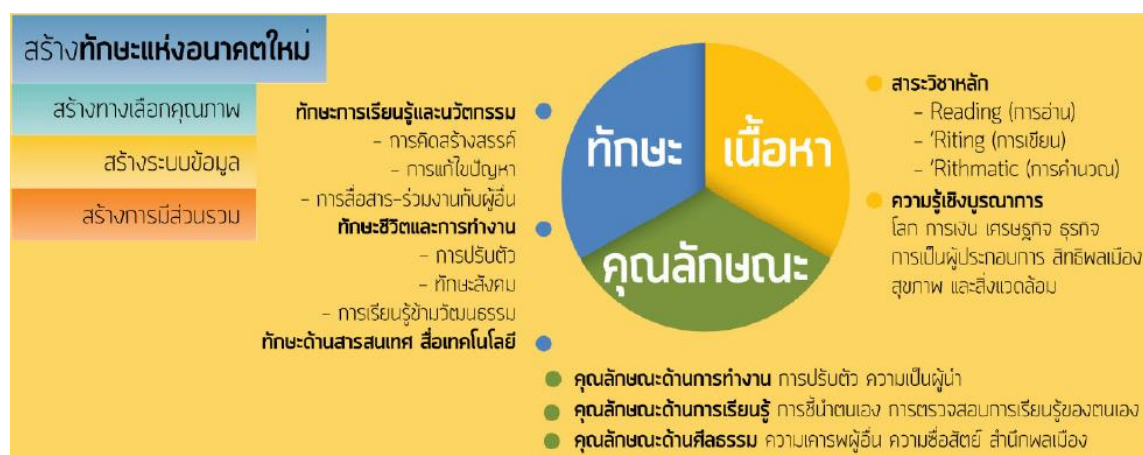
สร้างทักษะแห่งอนาคตใหม่

สร้างทางเลือกคุณภาพ

สร้างระบบข้อมูล

สร้างการมีส่วนรวม

ทักษะการเรียนรู้และนวัตกรรม
- การคิดสร้างสรรค์
- การแก้ไขปัญหา
- การสื่อสาร-ร่วมงานกับผู้อื่น

ทักษะชีวิตและการทำงาน
- การปรับตัว
- ทักษะสังคม
- การเรียนรู้ข้ามวัฒนธรรม

ทักษะด้านสารสนเทศ สื่อเทคโนโลยี

ทักษะ

เนื้อหา

คุณลักษณะ

สาระวิชาหลัก
- Reading (การอ่าน)
- 'Riting (การเขียน)
- 'Rithmatic (การคำนวณ)

ความรู้เชิงบูรณาการ
โลก การเงิน เศรษฐกิจ ธุรกิจ การเป็นผู้ประกอบการ สิทธิพลเมือง สุขภาพ และสิ่งแวดล้อม

คุณลักษณะด้านการทำงาน การปรับตัว ความเป็นผู้นำ

คุณลักษณะด้านการเรียนรู้ การชี้นำตนเอง การตรวจสอบการเรียนรู้ของตนเอง

คุณลักษณะด้านศีลธรรม ความเคารพผู้อื่น ความซื่อสัตย์ สำนึกพลเมือง